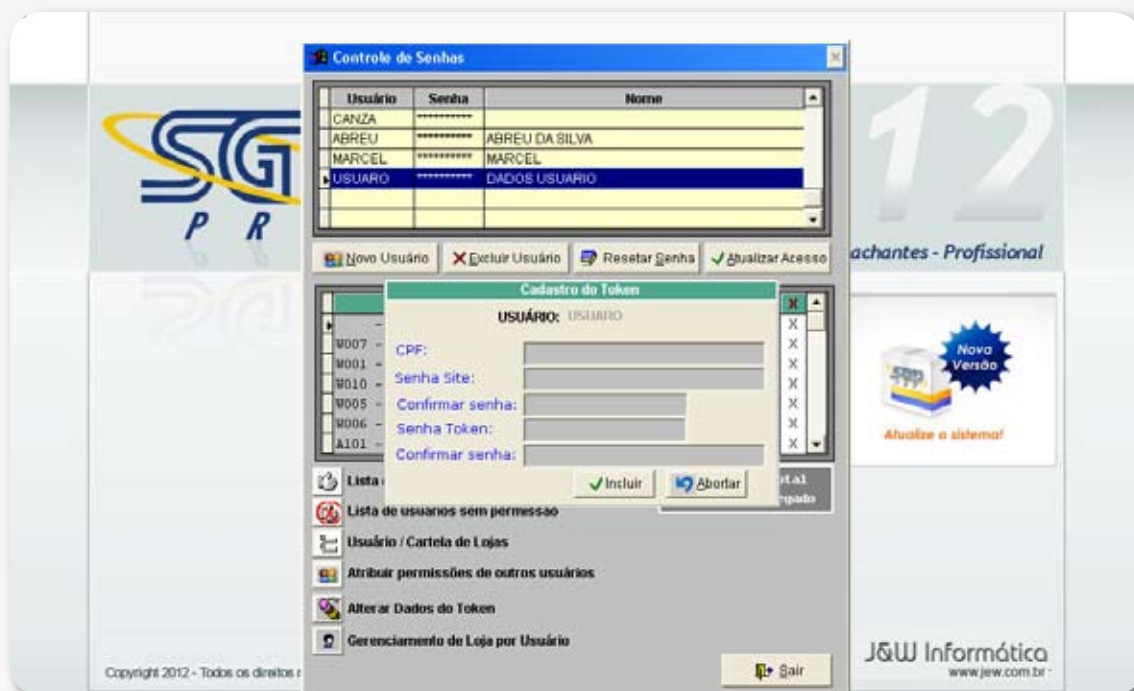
Controle de Senhas

| Usuário | Senha | Nome |
|---|---|---|
| CANZA | *********** | |
| ABREU | *********** | ABREU DA SILVA |
| MARCEL | *********** | MARCEL |
| USUARO | *********** | DADOS USUARIO |

SG
P R
12
achantes - Profissional

Novo Usuário
Excluir Usuário
Resetar Senha
Atualizar Acesso

Cadastro do Token
USUÁRIO: USUARIO
CPF:
Senha Site:
Confirmar senha:
Senha Token:
Confirmar senha:
Incluir
Abortar

W007 -
W001 -
W010 -
W005 -
W006 -
A101 -

X
X
X
X
X
X
X

Nova Versão
Atualize o sistema!

Lista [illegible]
Lista de usuarios sem permissao
Usuário / Cartela de Lojas
Atribuir permissões de outros usuários
Alterar Dados do Token
Gerenciamento de Loja por Usuário

Sair

Copyright 2012 - Todos os direitos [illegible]

J&W Informática
www.jew.com.br